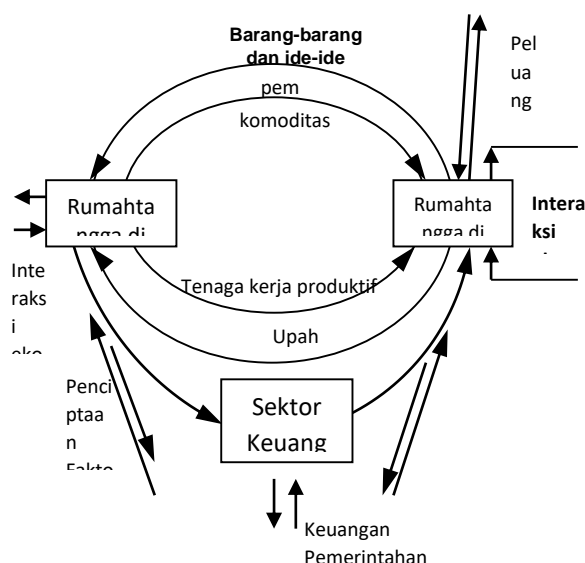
Barang-barang dan ide-ide

pem

komoditas

Pel
ua
ng

Rumahta
ngga di

Rumahta
ngga di

Intera
ksi

Inte
raks
i
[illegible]

Tenaga kerja produktif

Upah

Penci
ptaa
n
Fakto

Sektor
Keuang

Keuangan
Pemerintahan